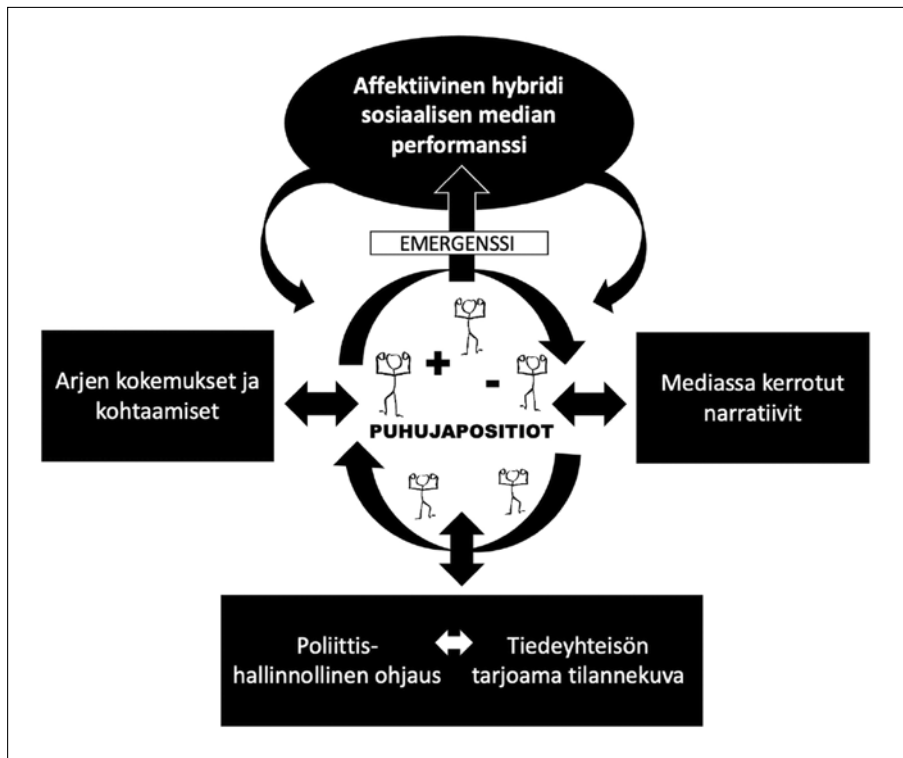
Affektiivinen hybridi sosiaalisen median performanssi

EMERGENSSI

Arjen kokemukset ja kohtaamiset

+

-

PUHUJAPOSITIOT

Mediassa kerrotut narratiivit

Poliittis-hallinnollinen ohjaus

Tiedeyhteisön tarjoama tilannekuva